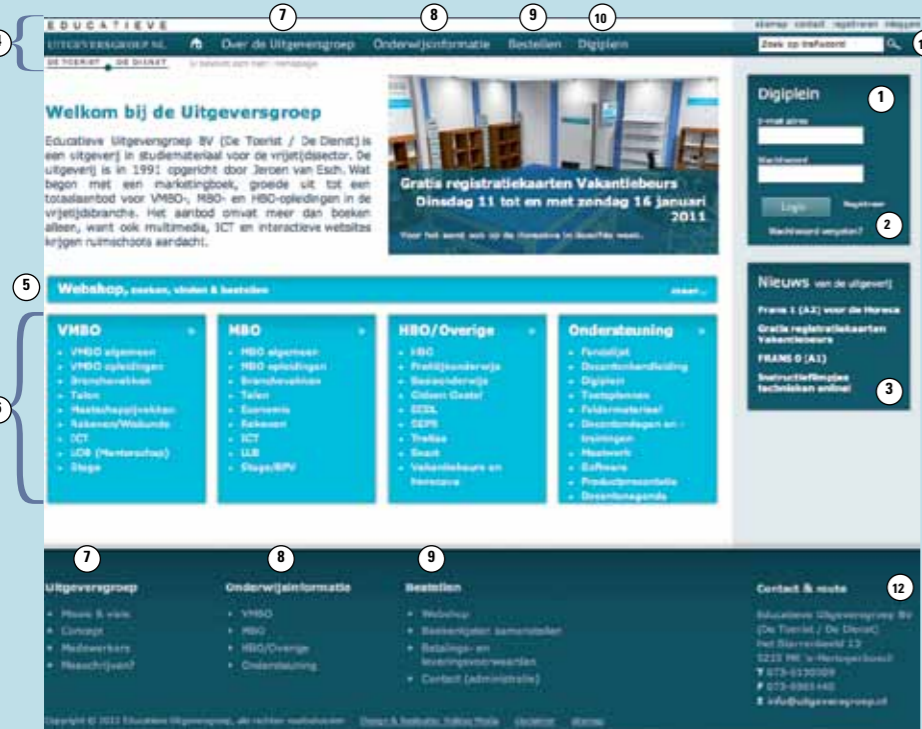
EDUCATIEVE

7 8 9 10

sitemap contact registreren inloggen

UITGEVERSGROEP.NL Over de Uitgeversgroep Onderwijsinformatie Bestellen Digiplein

Zoek op trefwoord

DE TOERIST DE DIENST U bevindt zich hier: Homepage

Welkom bij de Uitgeversgroep

Educatieve Uitgeversgroep BV (De Toerist / De Dienst) is een uitgeverij in studiemateriaal voor de vrijetijdssector. De uitgeverij is in 1991 opgericht door Jeroen van Esch. Wat begon met een marketingboek, groeide uit tot een totaalaanbod voor VMBO-, MBO- en HBO-opleidingen in de vrijetijdsbranche. Het aanbod omvat meer dan boeken alleen, want ook multimedia, ICT en interactieve websites krijgen ruimschoots aandacht.

Gratis registratiekaarten Vakantiebeurs
Dinsdag 11 tot en met zondag 16 januari 2011
Voor het eerst ook op de Horecava in Beursfolio mee.

Digiplein 1
E-mail adres
Wachtwoord
Login Registreer
Wachtwoord vergeten? 2

5 Webshop, zoeken, vinden & bestellen meer...

Nieuws van de uitgeverij
Frans 1 (A2) voor de Horeca
Gratis registratiekaarten Vakantiebeurs
FRANS 0 (A1)
Instructiefilmpjes technieken online! 3

VMBO
- VMBO algemeen
- VMBO opleidingen
- Branchevakken
- Talen
- Maatschappijvakken
- Rekenen/Wiskunde
- ICT
- LOB (Mentorschap)
- Stage

MBO
- MBO algemeen
- MBO opleidingen
- Branchevakken
- Talen
- Economie
- Rekenen
- ICT
- LLB
- Stage/BPV

HBO/Overige
- HBO
- Praktijkonderwijs
- Basisonderwijs
- Gidsen Gastel
- ECDL
- CEPS
- Treffies
- Smart
- Vakantiebeurs en Horecava

Ondersteuning
- Fondslijst
- Docentenhandleiding
- Digiplein
- Toetsplannen
- Foldermateriaal
- Docentendagen en -trainingen
- Maatwerk
- Software
- Productpresentatie
- Docentenagenda

7 8 9

Uitgeversgroep
- Missie & visie
- Concept
- Medewerkers
- Meeschrijven?

Onderwijsinformatie
- VMBO
- MBO
- HBO/Overige
- Ondersteuning

Bestellen
- Webshop
- Boekenlijsten samenstellen
- Betalings- en leveringsvoorwaarden
- Contact (administratie)

Contact & route 12
Educatieve Uitgeversgroep BV
(De Toerist / De Dienst)
Het Sterrenbeeld 13
5215 MK 's-Hertogenbosch
T 073-6130309
F 073-6901440
E info@uitgeversgroep.nl

Copyright © 2011 Educatieve Uitgeversgroep, alle rechten voorbehouden Design & Realisatie: Vallies Media Disclaimer Sitemap